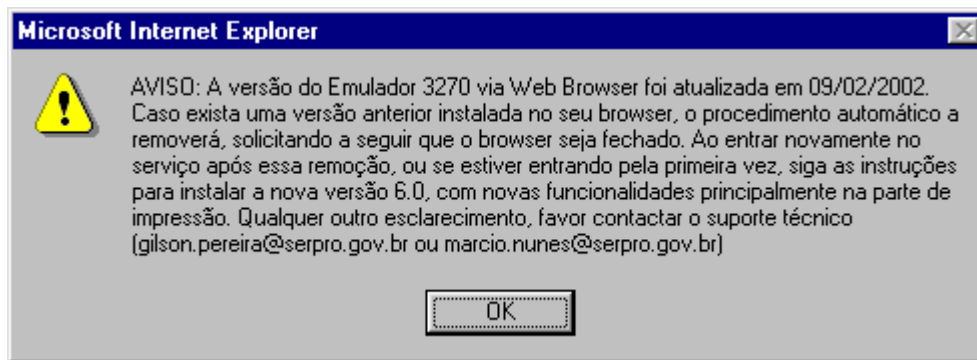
Microsoft Internet Explorer

AVISO: A versão do Emulador 3270 via Web Browser foi atualizada em 09/02/2002. Caso exista uma versão anterior instalada no seu browser, o procedimento automático a removerá, solicitando a seguir que o browser seja fechado. Ao entrar novamente no serviço após essa remoção, ou se estiver entrando pela primeira vez, siga as instruções para instalar a nova versão 6.0, com novas funcionalidades principalmente na parte de impressão. Qualquer outro esclarecimento, favor contactar o suporte técnico (gilson.pereira@serpro.gov.br ou marcio.nunes@serpro.gov.br)

OK